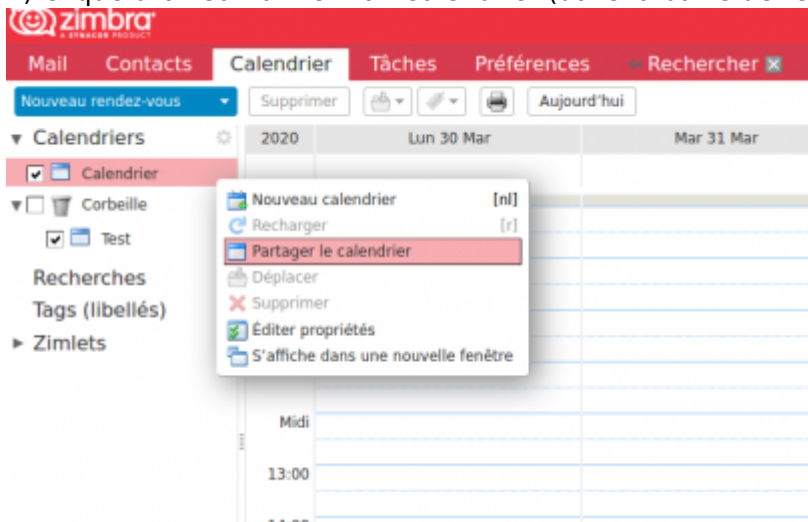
zimbra
A SYNACOR PRODUCT

Mail Contacts Calendrier Tâches Préférences Rechercher

Nouveau rendez-vous Supprimer Aujourd'hui

Calendriers
Calendrier
Corbeille
Test
Recherches
Tags (libellés)
Zimlets

2020 Lun 30 Mar Mar 31 Mar

Nouveau calendrier [nl]
Recharger [r]
Partager le calendrier
Déplacer
Supprimer
Éditer propriétés
S'affiche dans une nouvelle fenêtre

Midi
13:00
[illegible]